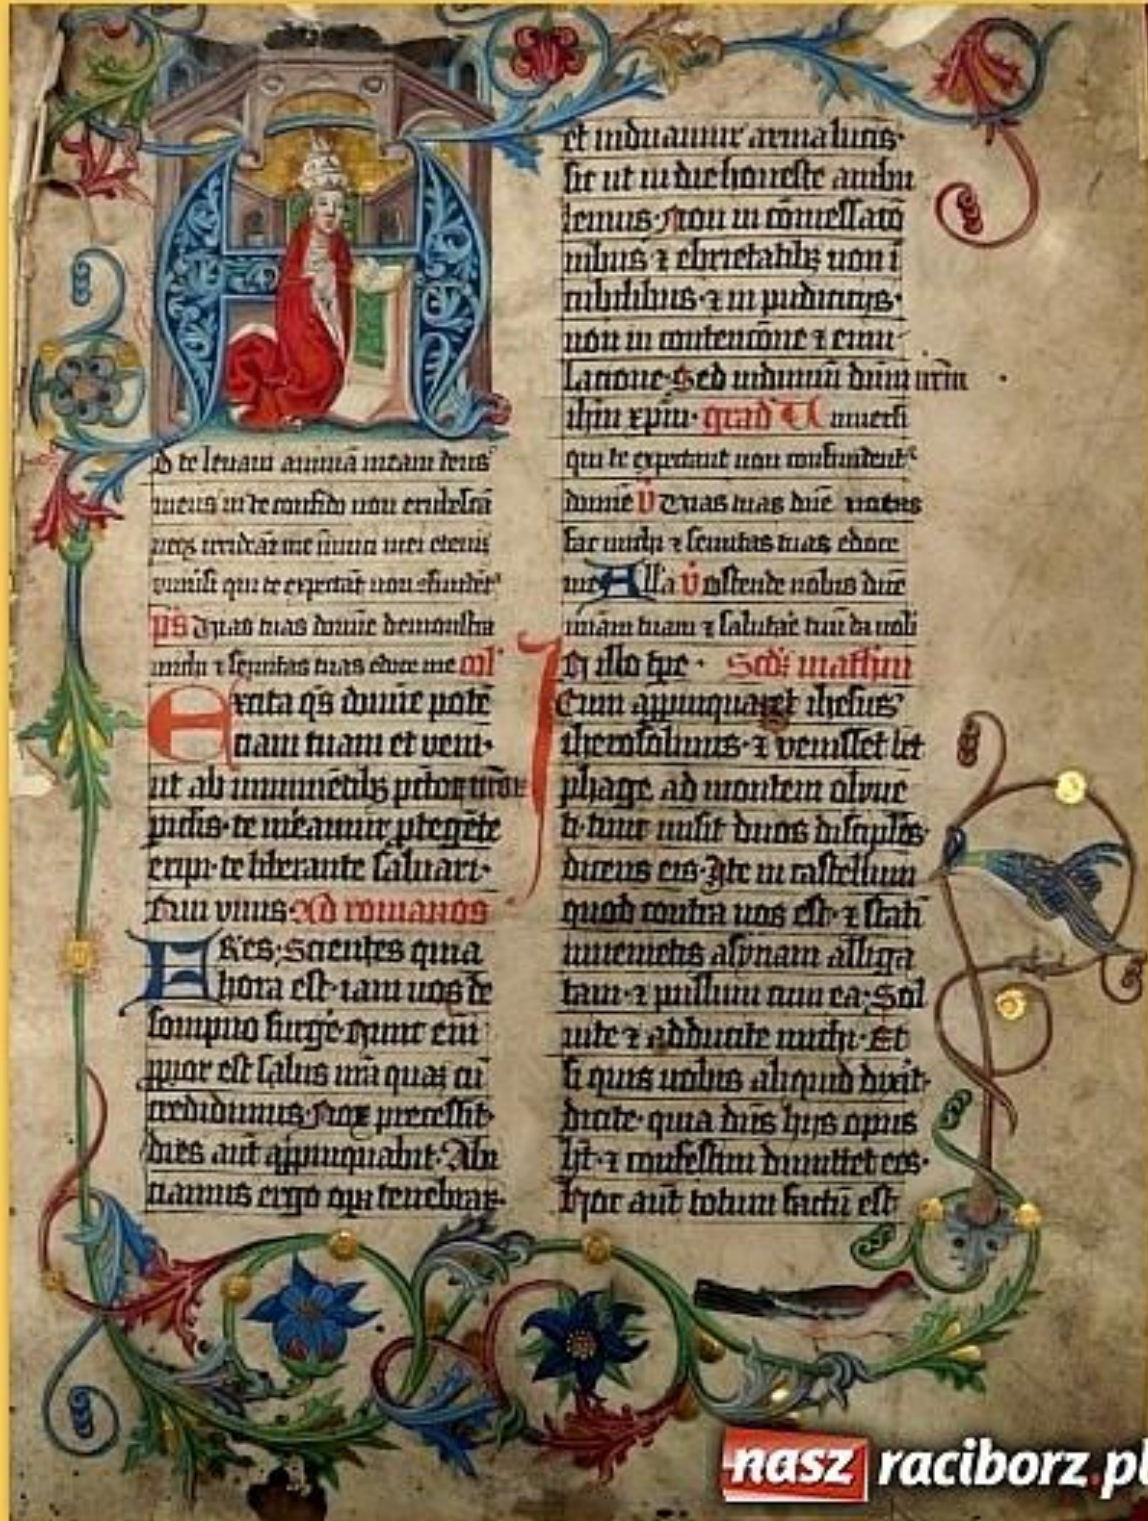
d te levavi animã meam deus meus in te confido non erubescã neq irrideãt me inimici mei etenim universi qui te expectãt non cõfundẽt ps Vias tuas domine demonstra michi et semitas tuas edoce me col

Excita qs domine potentiam tuam et veni ut ab imminẽtibus peccatorum nostrorum periculis te mereamur protegẽte eripi te liberante salvari. Qui vivis. Ad romanos

Fratres: Scientes quia hora est iam nos de sompno surgere. Nunc enim propior est salus nostra quam cum credidimus. Nox precessit dies aut appropinquabit. Abiciamus ergo opera tenebrarum

et induamur arma lucis. Sic ut in die honeste ambulemus. Non in comessationibus et ebrietatibus non in cubilibus et in pudiciciis. non in contentione et emulatione. Sed induimini dominum iesum christum. Grad Universi qui te expectant non confundentur domine V Vias tuas domine notas fac michi et semitas tuas edoce me. Alla V Ostende nobis domine misericordiam tuam et salutare tuum da nobis. In illo tpe. Scdm mathm

Cum appropinquasset ihesus ierosolimis et venisset bethphage ad montem oliveti tunc misit duos discipulos dicens eis. Ite in castellum quod contra vos est et statim invenietis asinam alligatam et pullum cum ea. Solvite et adducite michi. Et si quis vobis aliquid dixerit dicite quia dominus his opus habet et confestim dimittet eos. Hoc aut totum factum est

nasz raciborz.pl